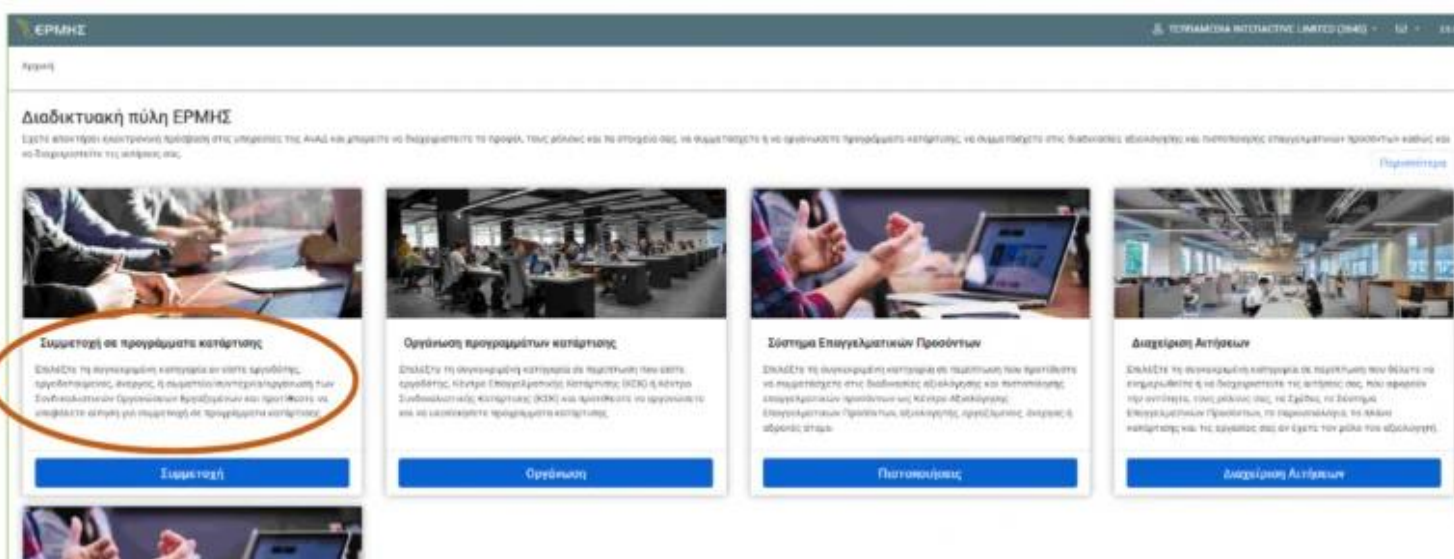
ΕΡΜΗΣ

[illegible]

Αρχική

Διαδικτυακή πύλη ΕΡΜΗΣ

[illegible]

Περισσότερα

Συμμετοχή σε προγράμματα κατάρτισης

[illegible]

Συμμετοχή

Οργάνωση προγραμμάτων κατάρτισης

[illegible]

Οργάνωση

Σύστημα Επαγγελματικών Προσόντων

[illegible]

Πιστοποιήσεις

Διαχείριση Αιτήσεων

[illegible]

Διαχείριση Αιτήσεων